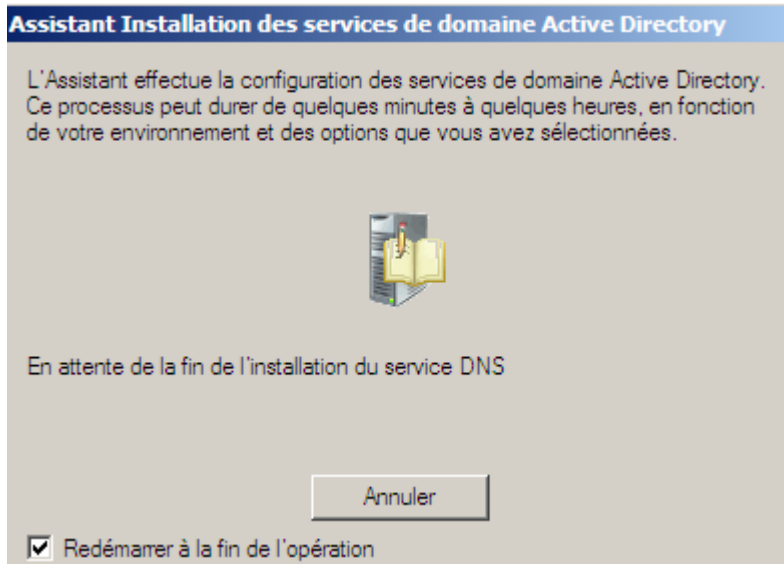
Assistant Installation des services de domaine Active Directory

L'Assistant effectue la configuration des services de domaine Active Directory. Ce processus peut durer de quelques minutes à quelques heures, en fonction de votre environnement et des options que vous avez sélectionnées.

En attente de la fin de l'installation du service DNS

Annuler

Redémarrer à la fin de l'opération